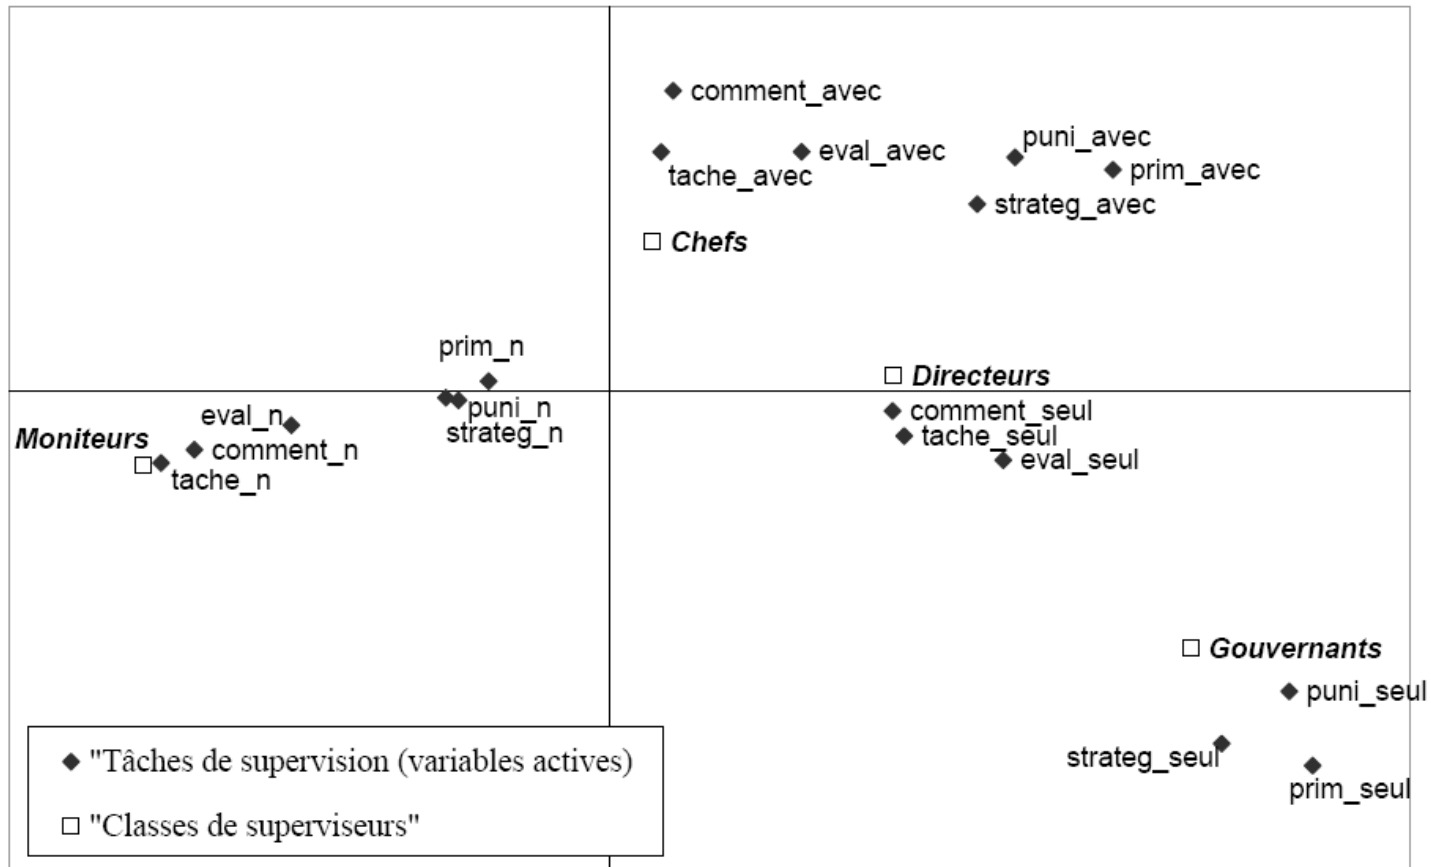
comment_avec

tache_avec

eval_avec

puni_avec

prim_avec

strateg_avec

Chefs

prim_n

Directeurs

eval_n

puni_n

strateg_n

Moniteurs

comment_n

tache_n

comment_seul

tache_seul

eval_seul

Gouvernants

puni_seul

strateg_seul

prim_seul

"Tâches de supervision (variables actives)

"Classes de superviseurs"